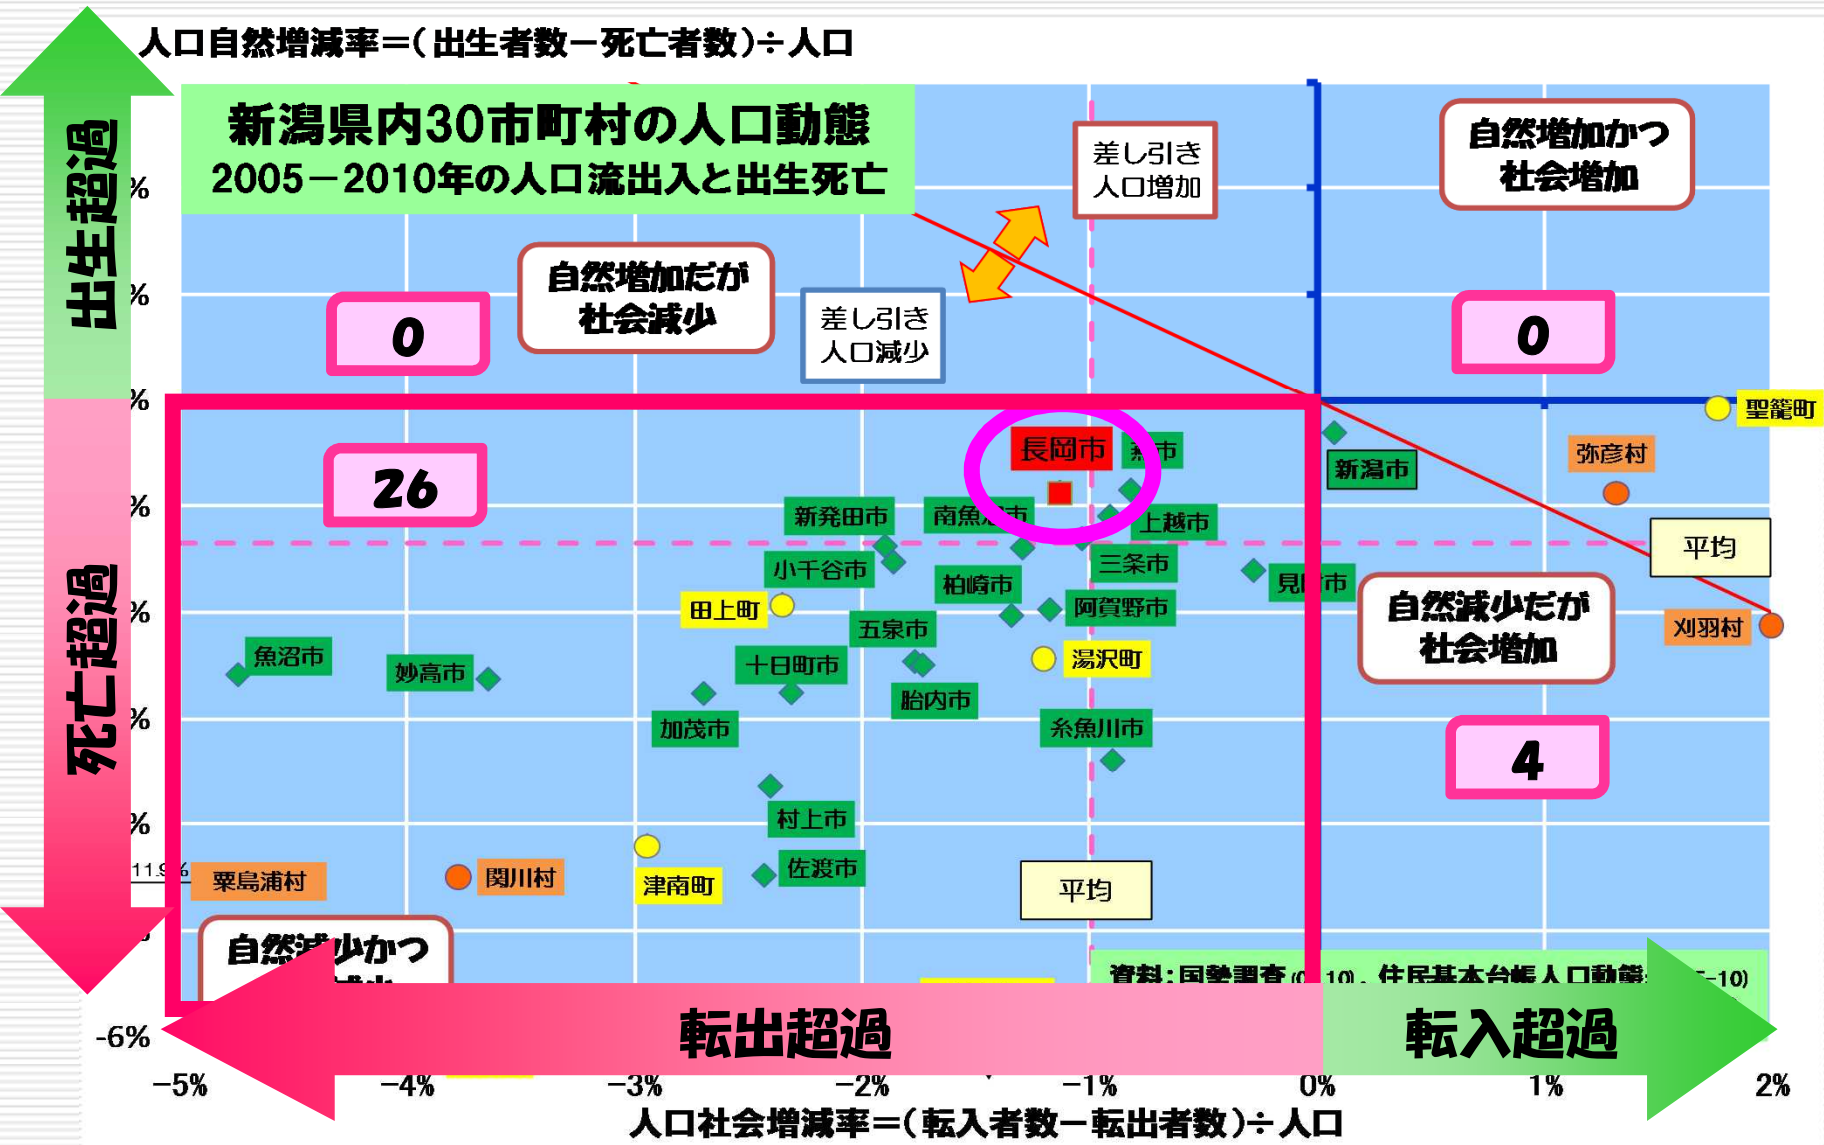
人口自然増減率＝（出生者数－死亡者数）÷人口

新潟県内30市町村の人口動態
2005－2010年の人口流出入と出生死亡

出生超過

死亡超過

差し引き
人口増加

自然増加かつ
社会増加

自然増加だが
社会減少

差し引き
人口減少

0

0

26

4

自然減少だが
社会増加

自然減少かつ

平均

平均

長岡市

新潟市

聖籠町

弥彦村

刈羽村

上越市

南魚沼市

新発田市

三条市

小千谷市

柏崎市

見附市

田上町

阿賀野市

五泉市

魚沼市

妙高市

十日町市

湯沢町

胎内市

加茂市

糸魚川市

村上市

佐渡市

粟島浦村

関川村

津南町

資料：国勢調査（　10）、住民基本台帳人口動態（　－10）

%

%

%

%

%

%

%

11.9%

-6%

転出超過

転入超過

−5%

−4%

−3%

−2%

−1%

0%

1%

2%

人口社会増減率＝（転入者数－転出者数）÷人口